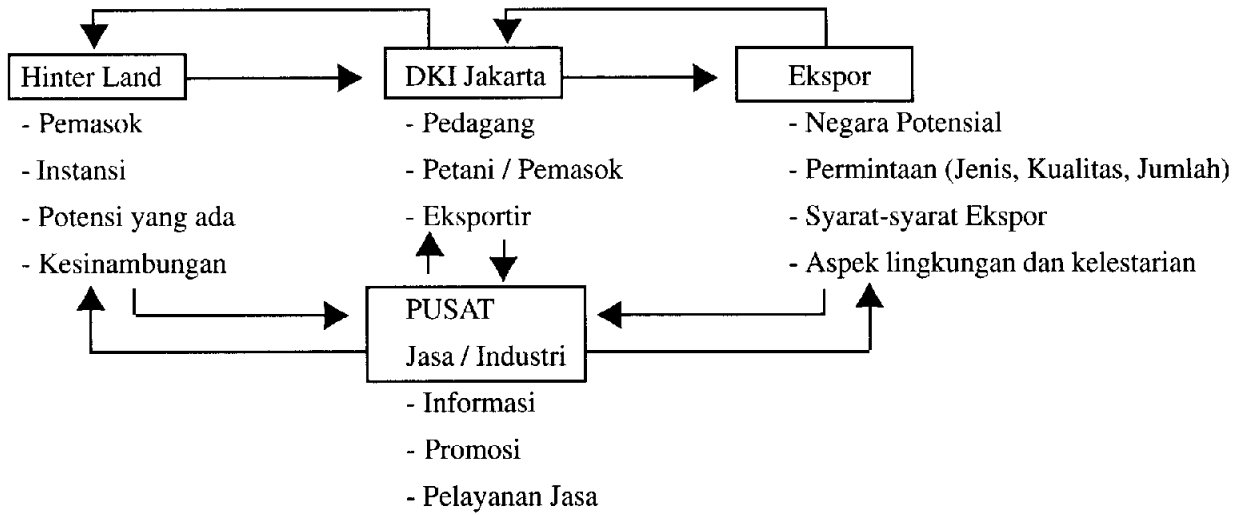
Hinter Land
- Pemasok
- Instansi
- Potensi yang ada
- Kesinambungan

DKI Jakarta
- Pedagang
- Petani / Pemasok
- Eksportir

Ekspor
- Negara Potensial
- Permintaan (Jenis, Kualitas, Jumlah)
- Syarat-syarat Ekspor
- Aspek lingkungan dan kelestarian

PUSAT
Jasa / Industri
- Informasi
- Promosi
- Pelayanan Jasa